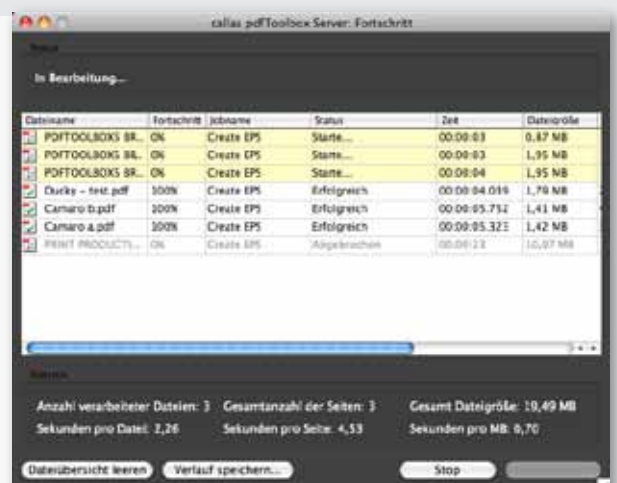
callas pdfToolbox Server: Fortschritt

Status

In Bearbeitung...

| Dateiname | Fortschritt | Jobname | Status | Zeit | Dateigröße |
|---|---|---|---|---|---|
| PDFTOOLBOX5 BR... | 0% | Create EPS | Starte... | 00:00:03 | 0,87 MB |
| PDFTOOLBOX5 BR... | 0% | Create EPS | Starte... | 00:00:03 | 1,95 MB |
| PDFTOOLBOX5 BR... | 0% | Create EPS | Starte... | 00:00:04 | 1,95 MB |
| Ducky - test.pdf | 100% | Create EPS | Erfolgreich | 00:00:04.039 | 1,79 MB |
| Camaro b.pdf | 100% | Create EPS | Erfolgreich | 00:00:05.752 | 1,41 MB |
| Camaro a.pdf | 100% | Create EPS | Erfolgreich | 00:00:05.323 | 1,42 MB |
| PRINT PRODUCTI... | 0% | Create EPS | Abgebrochen | 00:00:23 | 10,07 MB |

Statistik

Anzahl verarbeiteter Dateien: 3 Gesamtanzahl der Seiten: 3 Gesamt Dateigröße: 10,49 MB
Sekunden pro Datei: 2,26 Sekunden pro Seite: 4,53 Sekunden pro MB: 0,70

Dateiübersicht leeren Verlauf speichern... Stop